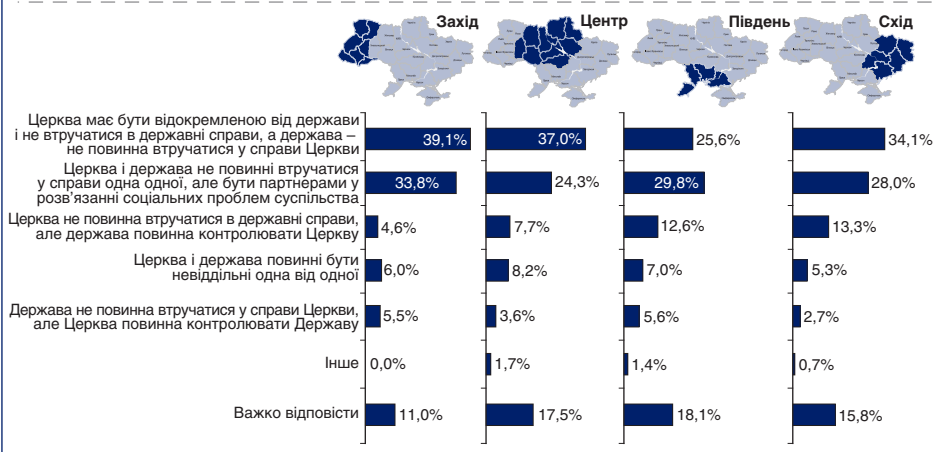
| | Захід | Центр | Південь | Схід |
|---|---|---|---|---|
| Церква має бути відокремленою від держави і не втручатися в державні справи, а держава – не повинна втручатися у справи Церкви | 39,1% | 37,0% | 25,6% | 34,1% |
| Церква і держава не повинні втручатися у справи одна одної, але бути партнерами у розв'язанні соціальних проблем суспільства | 33,8% | 24,3% | 29,8% | 28,0% |
| Церква не повинна втручатися в державні справи, але держава повинна контролювати Церкву | 4,6% | 7,7% | 12,6% | 13,3% |
| Церква і держава повинні бути невіддільні одна від одної | 6,0% | 8,2% | 7,0% | 5,3% |
| Держава не повинна втручатися у справи Церкви, але Церква повинна контролювати Державу | 5,5% | 3,6% | 5,6% | 2,7% |
| Інше | 0,0% | 1,7% | 1,4% | 0,7% |
| Важко відповісти | 11,0% | 17,5% | 18,1% | 15,8% |